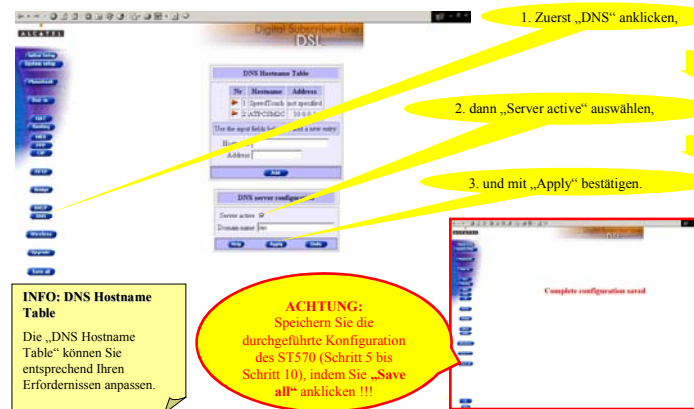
1. Zuerst „DNS“ anklicken,

2. dann „Server active“ auswählen,

3. und mit „Apply“ bestätigen.

ALCATEL

Digital Subscriber Line
DSL

Quick Setup
System setup
PhoneBook
Dial-in
DHCP
Routing
NAT
PPP
CIP
PPTP
Bridge
DHCP
DNS
Wireless
Upgrade
Save all

DNS Hostname Table

| Nr | Hostname | Address |
|---|---|---|
| 1 | SpeedTouch | not specified |
| 2 | ATPCSMDC | 10.0.0.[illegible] |

Use the input fields below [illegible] a new entry

Hostname
Address

Add

DNS server configuration

Server active
Domain name lan

Help Apply Undo

INFO: DNS Hostname Table

Die „DNS Hostname Table“ können Sie entsprechend Ihren Erfordernissen anpassen.

ACHTUNG:
Speichern Sie die durchgeführte Konfiguration des ST570 (Schritt 5 bis Schritt 10), indem Sie „Save all“ anklicken !!!

ALCATEL

Complete configuration saved